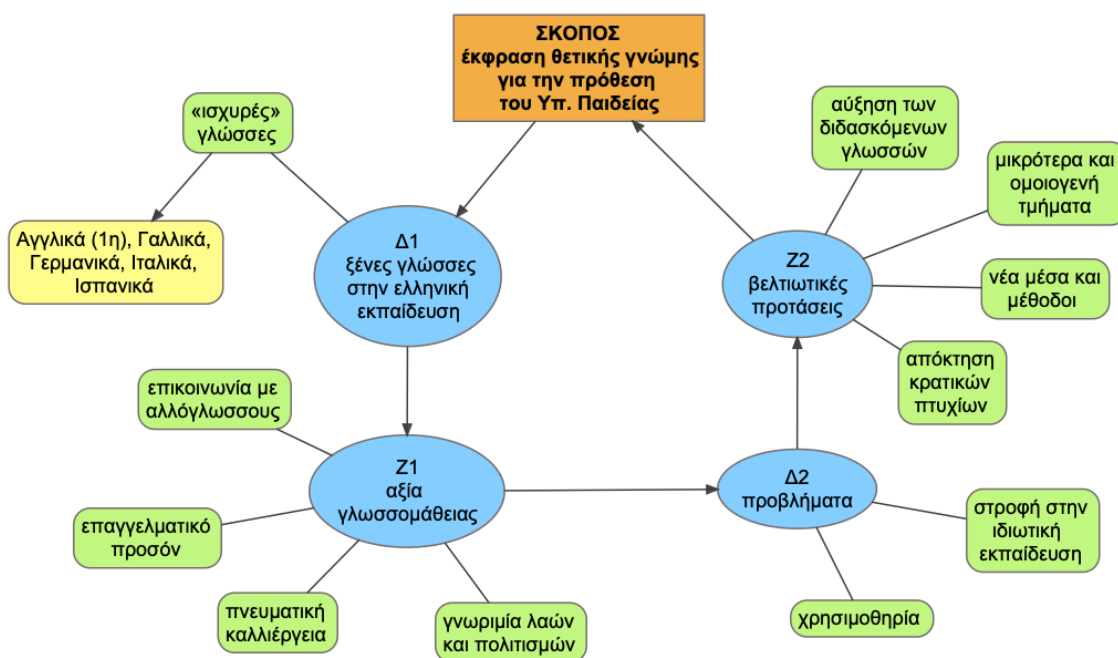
ΣΚΟΠΟΣ
έκφραση θετικής γνώμης για την πρόθεση του Υπ. Παιδείας

«ισχυρές» γλώσσες

Αγγλικά (1η), Γαλλικά, Γερμανικά, Ιταλικά, Ισπανικά

Δ1
ξένες γλώσσες στην ελληνική εκπαίδευση

αύξηση των διδασκόμενων γλωσσών

μικρότερα και ομοιογενή τμήματα

Ζ2
βελτιωτικές προτάσεις

νέα μέσα και μέθοδοι

απόκτηση κρατικών πτυχίων

επικοινωνία με αλλόγλωσσους

Ζ1
αξία γλωσσομάθειας

Δ2
προβλήματα

επαγγελματικό προσόν

στροφή στην ιδιωτική εκπαίδευση

πνευματική καλλιέργεια

γνωριμία λαών και πολιτισμών

χρησιμοθηρία